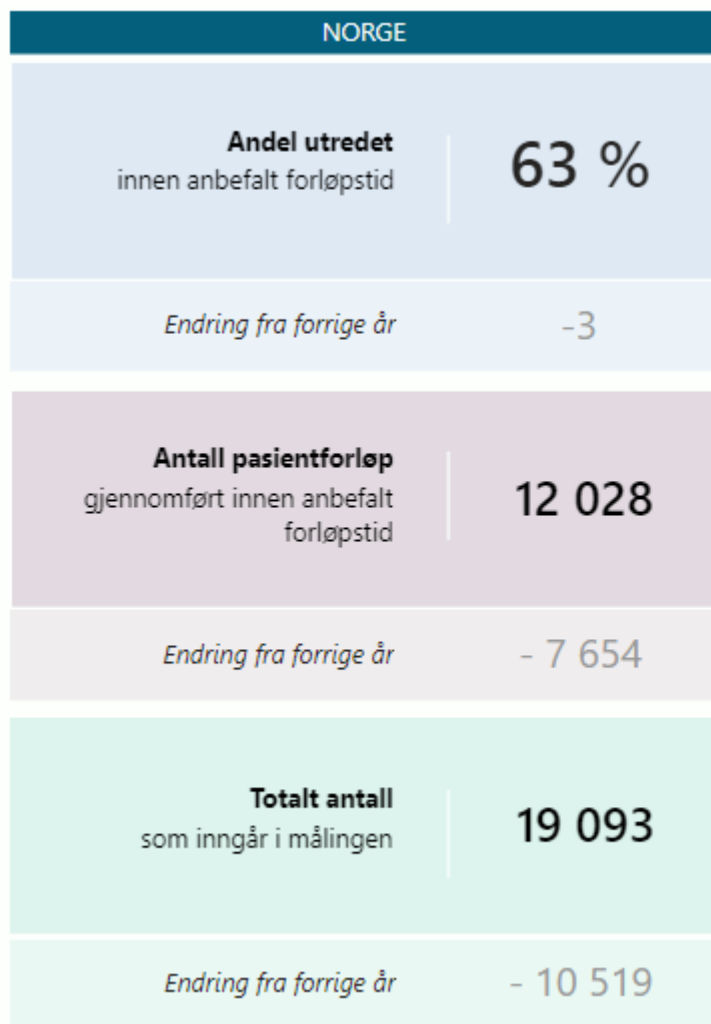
NORGE

**Andel utredet**
innen anbefalt forløpstid

63 %

*Endring fra forrige år*

-3

**Antall pasientforløp**
gjennomført innen anbefalt forløpstid

12 028

*Endring fra forrige år*

- 7 654

**Totalt antall**
som inngår i målingen

19 093

*Endring fra forrige år*

- 10 519